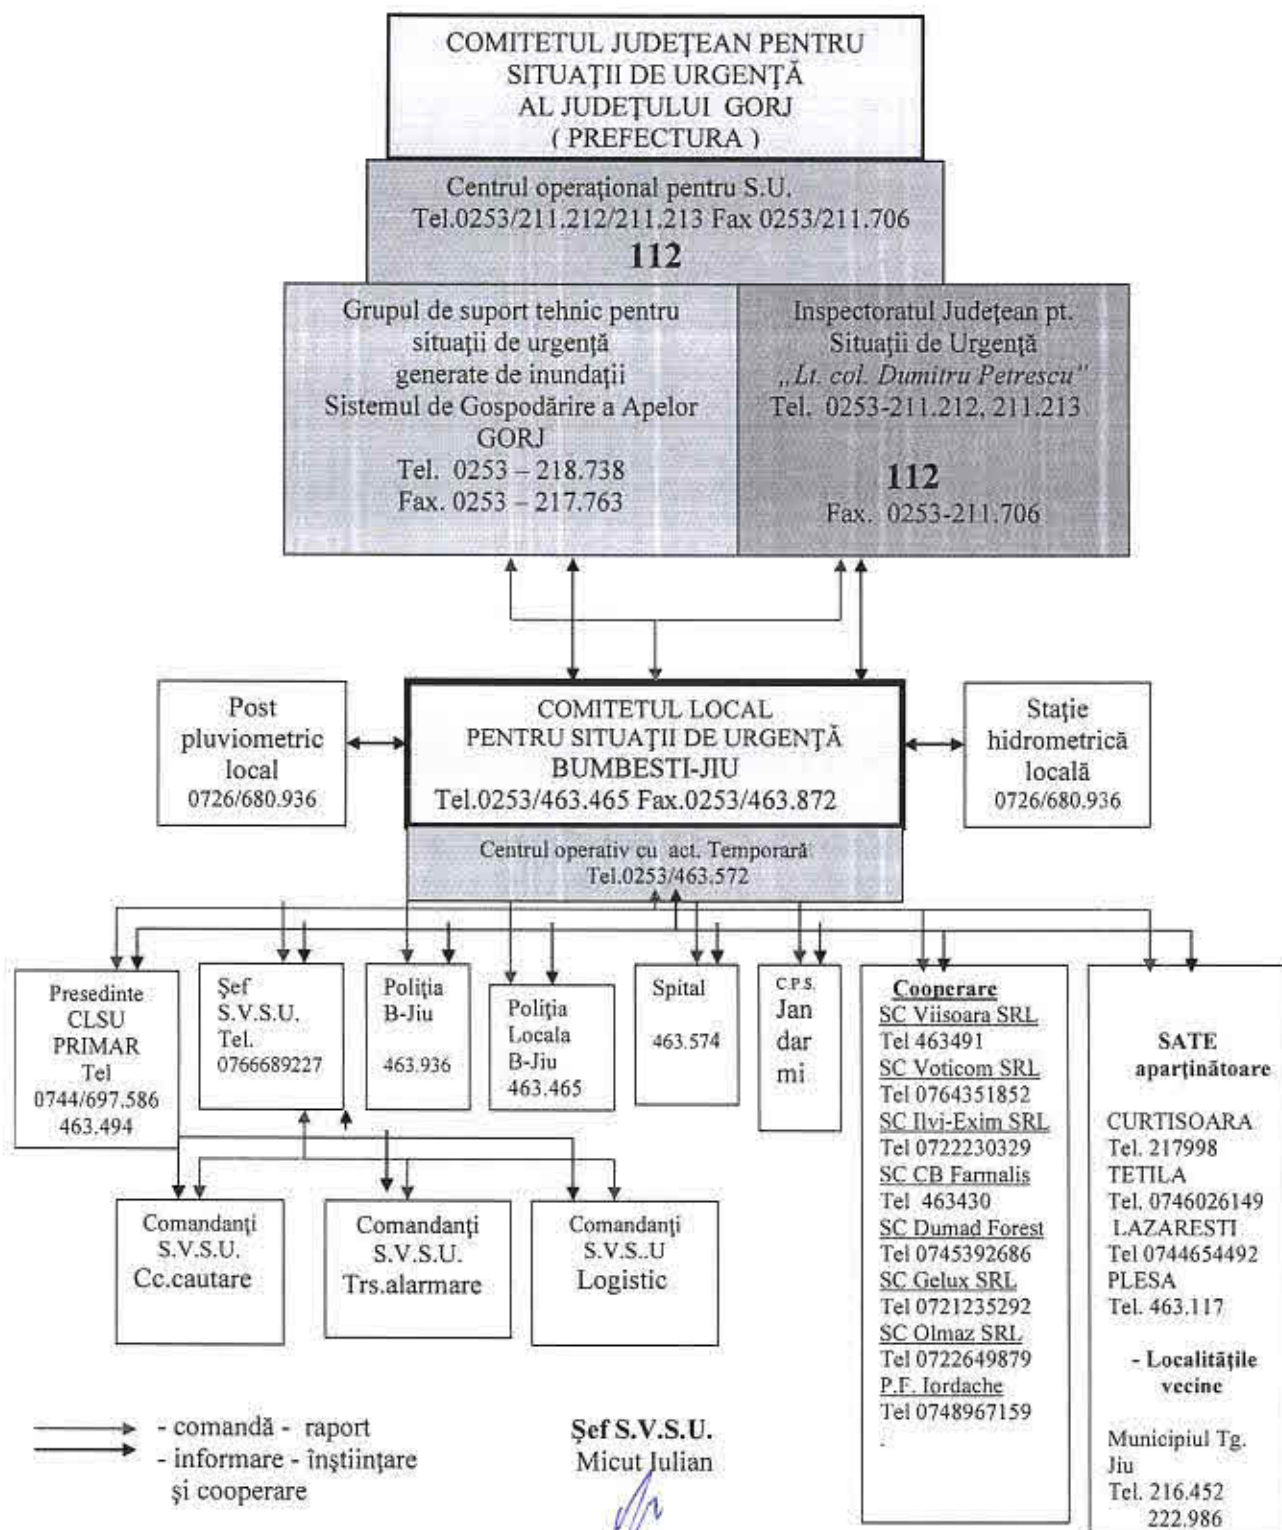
COMITETUL JUDEŢEAN PENTRU SITUAŢII DE URGENŢĂ AL JUDEŢULUI GORJ ( PREFECTURA )

Centrul operaţional pentru S.U. Tel.0253/211.212/211.213 Fax 0253/211.706
112

Grupul de suport tehnic pentru situaţii de urgenţă generate de inundaţii Sistemul de Gospodărire a Apelor GORJ
Tel. 0253 – 218.738
Fax. 0253 – 217.763

Inspectoratul Judeţean pt. Situaţii de Urgenţă „Lt. col. Dumitru Petrescu"
Tel. 0253-211.212, 211.213
112
Fax. 0253-211.706

Post pluviometric local
0726/680.936

COMITETUL LOCAL PENTRU SITUAŢII DE URGENŢĂ BUMBESTI-JIU
Tel.0253/463.465 Fax.0253/463.872

Staţie hidrometrică locală
0726/680.936

Centrul operativ cu act. Temporară
Tel.0253/463.572

Presedinte CLSU PRIMAR Tel 0744/697.586 463.494

Şef S.V.S.U. Tel. 0766689227

Poliţia B-Jiu 463.936

Poliţia Locala B-Jiu 463.465

Spital 463.574

C.P.S. Jan dar mi

Cooperare
SC Viisoara SRL
Tel 463491
SC Voticom SRL
Tel 0764351852
SC Ilvi-Exim SRL
Tel 0722230329
SC CB Farmalis
Tel 463430
SC Dumad Forest
Tel 0745392686
SC Gelux SRL
Tel 0721235292
SC Olmaz SRL
Tel 0722649879
P.F. Iordache
Tel 0748967159

SATE aparţinătoare
CURTISOARA
Tel. 217998
TETILA
Tel. 0746026149
LAZARESTI
Tel 0744654492
PLESA
Tel. 463.117
- Localităţile vecine
Municipiul Tg. Jiu
Tel. 216.452
222.986

Comandanţi S.V.S.U. Cc.cautare

Comandanţi S.V.S.U. Trs.alarmare

Comandanţi S.V.S..U Logistic

- comandă - raport
- informare - înştiinţare şi cooperare

Şef S.V.S.U.
Micut Julian